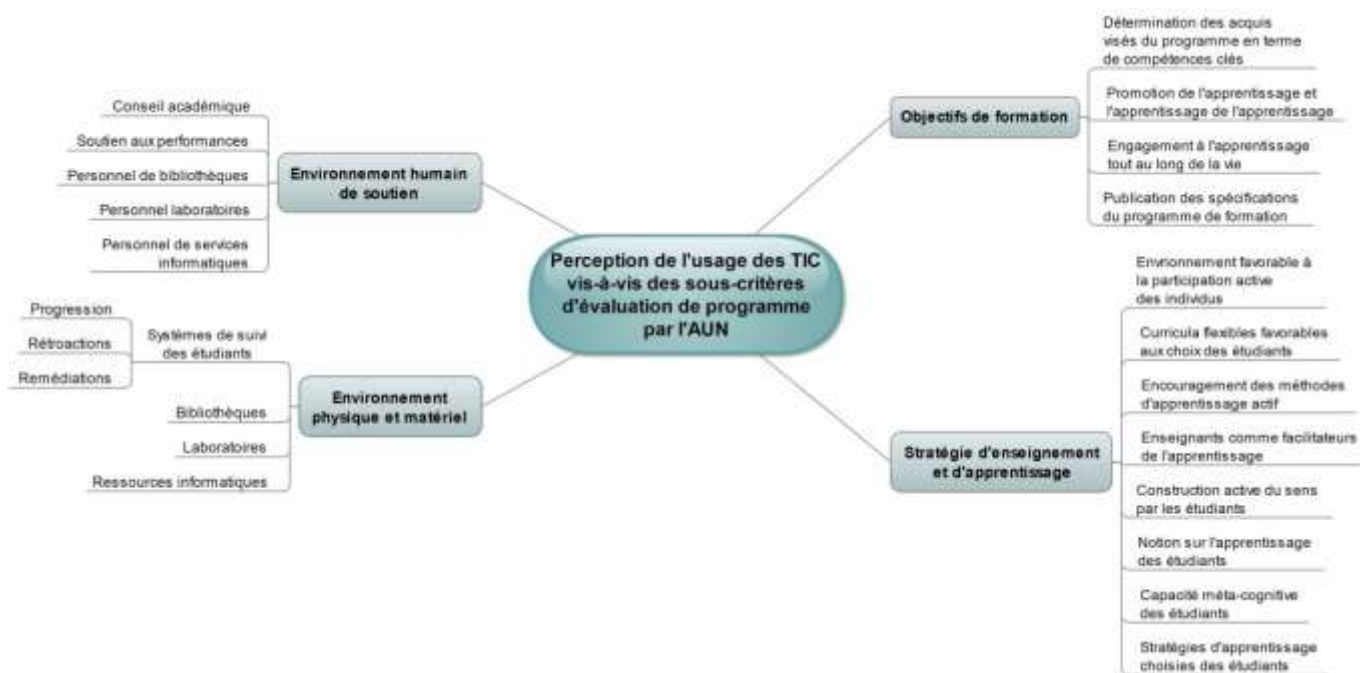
Perception de l'usage des TIC vis-à-vis des sous-critères d'évaluation de programme par l'AUN

Environnement humain de soutien

Conseil académique

Soutien aux performances

Personnel de bibliothèques

Personnel laboratoires

Personnel de services informatiques

Environnement physique et matériel

Systèmes de suivi des étudiants

Progression

Rétroactions

Remédiations

Bibliothèques

Laboratoires

Ressources informatiques

Objectifs de formation

Détermination des acquis visés du programme en terme de compétences clés

Promotion de l'apprentissage et l'apprentissage de l'apprentissage

Engagement à l'apprentissage tout au long de la vie

Publication des spécifications du programme de formation

Stratégie d'enseignement et d'apprentissage

Environnement favorable à la participation active des individus

Curricula flexibles favorables aux choix des étudiants

Encouragement des méthodes d'apprentissage actif

Enseignants comme facilitateurs de l'apprentissage

Construction active du sens par les étudiants

Notion sur l'apprentissage des étudiants

Capacité méta-cognitive des étudiants

Stratégies d'apprentissage choisies des étudiants